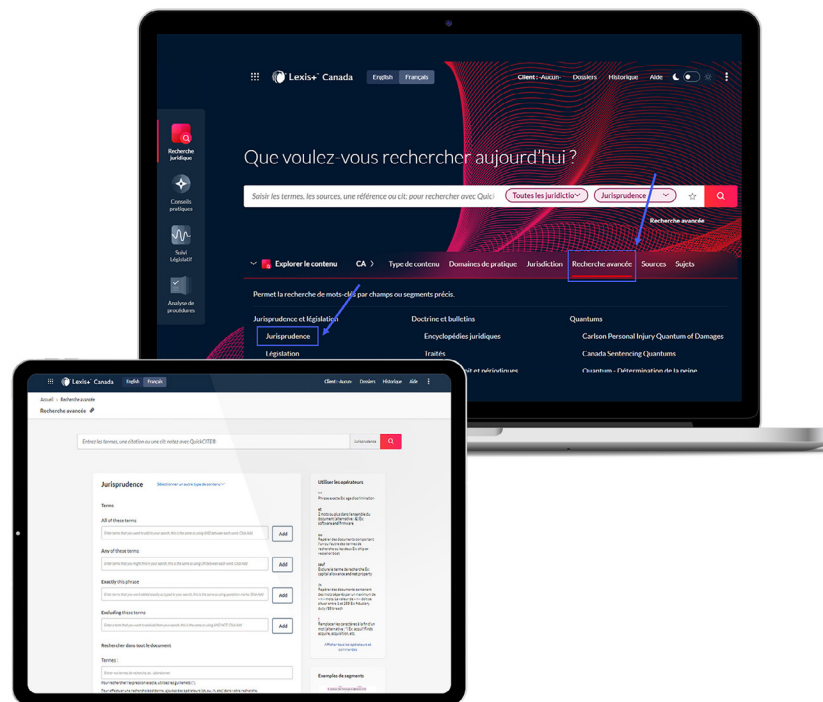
Lexis+ Canada English Français Client : Aucun Dossiers Historique Aide

Recherche juridique

Conseils pratiques

Suivi Législatif

Analyse de procédures

Que voulez-vous rechercher aujourd'hui ?

Saisir les termes, les sources, une référence ou cit; pour rechercher avec Quicl Toutes les juridictio Jurisprudence

Recherche avancée

Explorer le contenu CA Type de contenu Domaines de pratique Juridiction Recherche avancée Sources Sujets

Permet la recherche de mots-clés par champs ou segments précis.

Jurisprudence et législation
Jurisprudence
Législation

Doctrine et bulletins
Encyclopédies juridiques
Traités
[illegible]

Quantums
Carlson Personal Injury Quantum of Damages
Canada Sentencing Quantums
Quantum - Détermination de la peine

Lexis+ Canada English Français Client : Aucun Dossiers Historique Aide

Accueil > Recherche avancée
Recherche avancée

Entrez les termes, une citation ou une cit; notez avec QuickCITE® Jurisprudence

Jurisprudence Sélectionner un autre type de contenu

Terms

All of these terms
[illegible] Add

Any of these terms
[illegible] Add

Exactly this phrase
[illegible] Add

Excluding these terms
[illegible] Add

Rechercher dans tout le document

Termes :
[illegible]

Utiliser les opérateurs
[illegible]

Exemples de segments